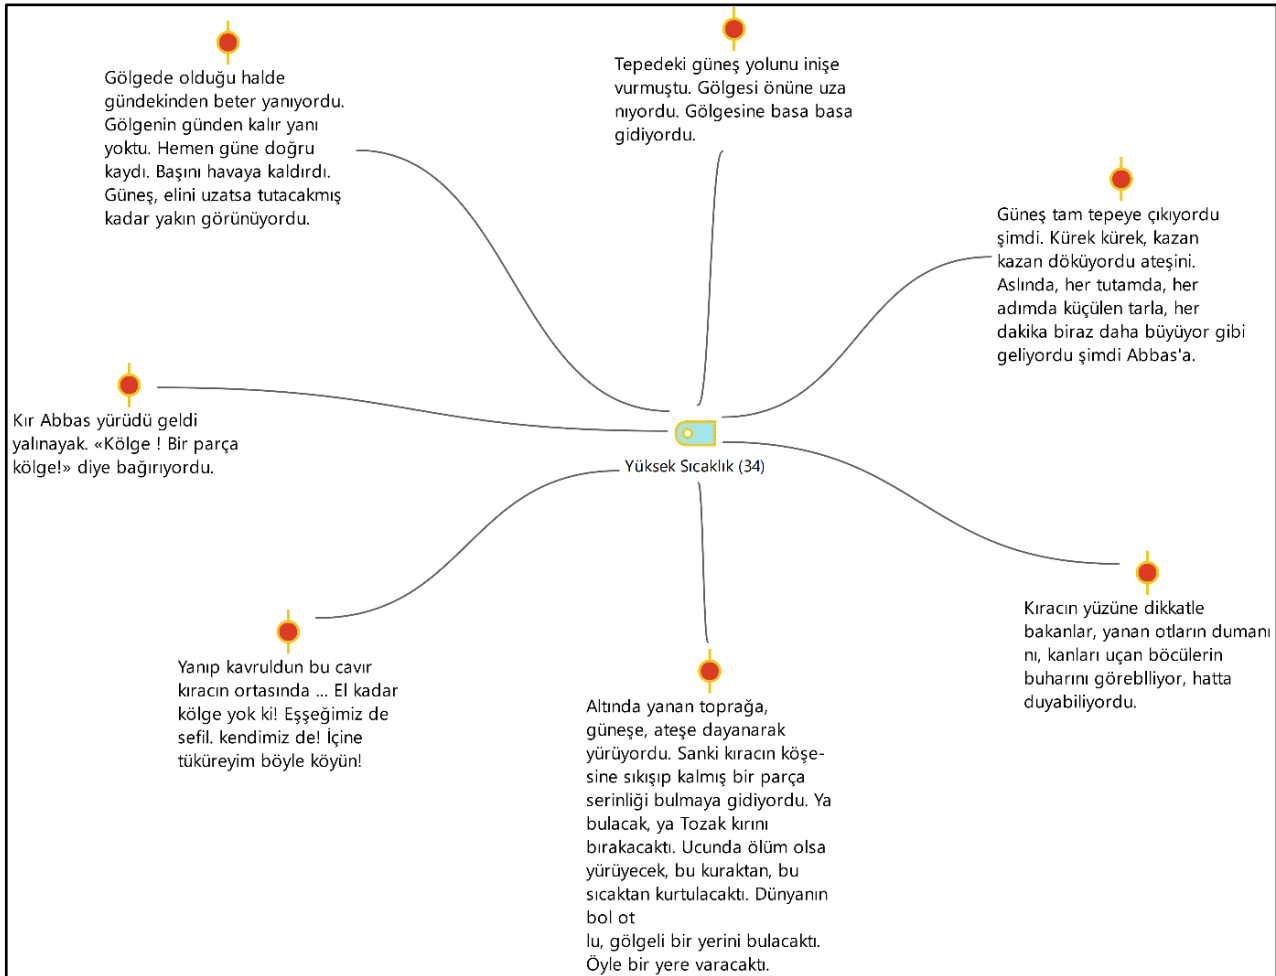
Gölgede olduğu halde gündekinden beter yanıyordu. Gölgenin günden kalır yanı yoktu. Hemen güne doğru kaydı. Başını havaya kaldırdı. Güneş, elini uzatsa tutacakmış kadar yakın görünüyordu.

Tepedeki güneş yolunu inişe vurmuştu. Gölgesi önüne uzanıyordu. Gölgesine basa basa gidiyordu.

Güneş tam tepeye çıkıyordu şimdi. Kürek kürek, kazan kazan döküyordu ateşini. Aslında, her tutamda, her adımda küçülen tarla, her dakika biraz daha büyüyor gibi geliyordu şimdi Abbas'a.

Kır Abbas yürüdü geldi yalınayak. «Kölge ! Bir parça kölge!» diye bağırıyordu.

Yüksek Sıcaklık (34)

Kıracın yüzüne dikkatle bakanlar, yanan otların dumanını, kanları uçan böcülerin buharını görebliyor, hatta duyabiliyordu.

Yanıp kavruldun bu cavır kıracın ortasında ... El kadar kölge yok ki! Eşşeğimiz de sefil. kendimiz de! İçine tüküreyim böyle köyün!

Altında yanan toprağa, güneşe, ateşe dayanarak yürüyordu. Sanki kıracın köşesine sıkışıp kalmış bir parça serinliği bulmaya gidiyordu. Ya bulacak, ya Tozak kırını bırakacaktı. Ucunda ölüm olsa yürüyecek, bu kuraktan, bu sıcaktan kurtulacaktı. Dünyanın bol ot
lu, gölgeli bir yerini bulacaktı. Öyle bir yere varacaktı.